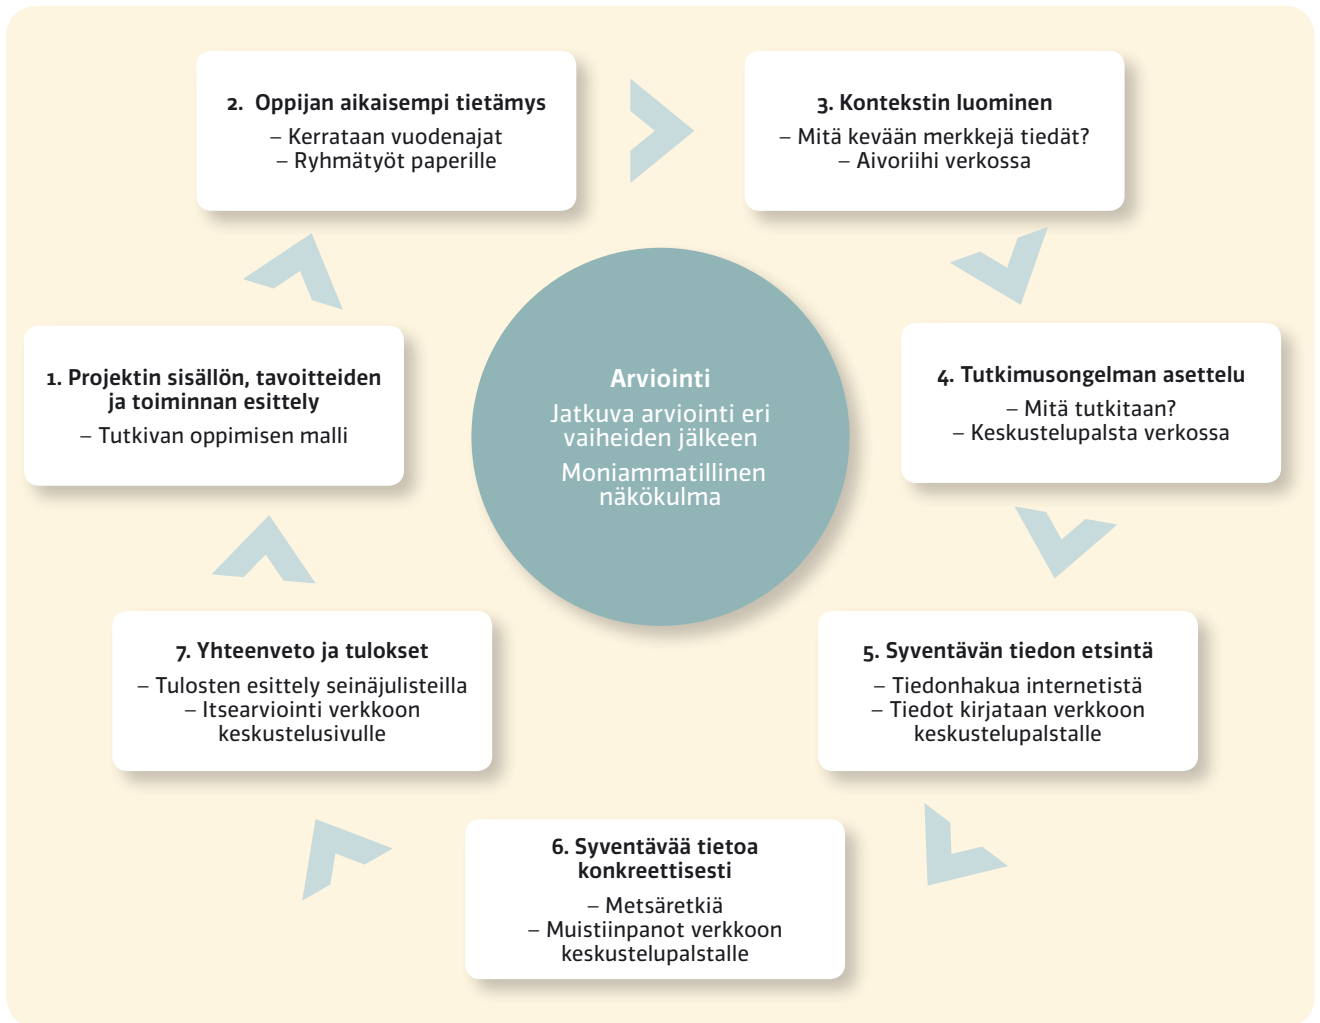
2. Oppijan aikaisempi tietämys
– Kerrataan vuodenajat
– Ryhmätyöt paperille

3. Kontekstin luominen
– Mitä kevään merkkejä tiedät?
– Aivoriihi verkossa

1. Projektin sisällön, tavoitteiden ja toiminnan esittely
– Tutkivan oppimisen malli

Arviointi
Jatkuva arviointi eri vaiheiden jälkeen
Moniammatillinen näkökulma

4. Tutkimusongelman asettelu
– Mitä tutkitaan?
– Keskustelupalsta verkossa

7. Yhteenveto ja tulokset
– Tulosten esittely seinäjulisteilla
– Itsearviointi verkkoon keskustelusivulle

5. Syventävän tiedon etsintä
– Tiedonhakua internetistä
– Tiedot kirjataan verkkoon keskustelupalstalle

6. Syventävää tietoa konkreettisesti
– Metsäretkiä
– Muistiinpanot verkkoon keskustelupalstalle